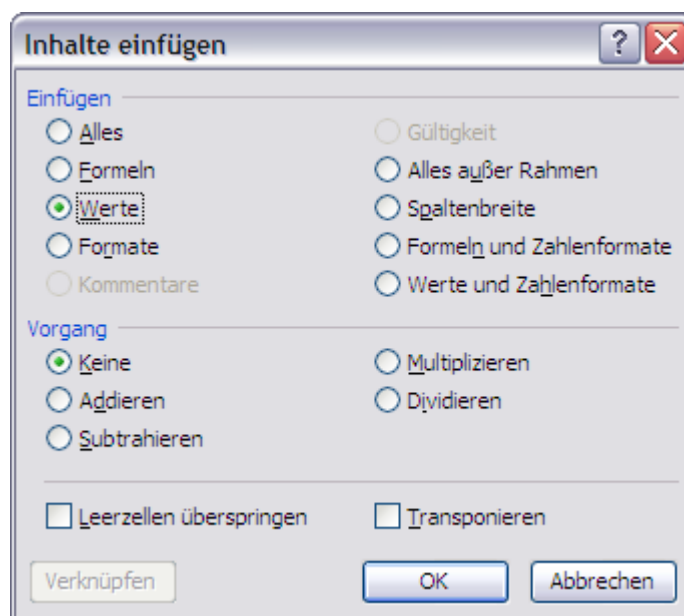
Inhalte einfügen

?

Einfügen

Alles

Gültigkeit

Formeln

Alles außer Rahmen

Werte

Spaltenbreite

Formate

Formeln und Zahlenformate

Kommentare

Werte und Zahlenformate

Vorgang

Keine

Multiplizieren

Addieren

Dividieren

Subtrahieren

Leerzellen überspringen

Transponieren

Verknüpfen

OK

Abbrechen